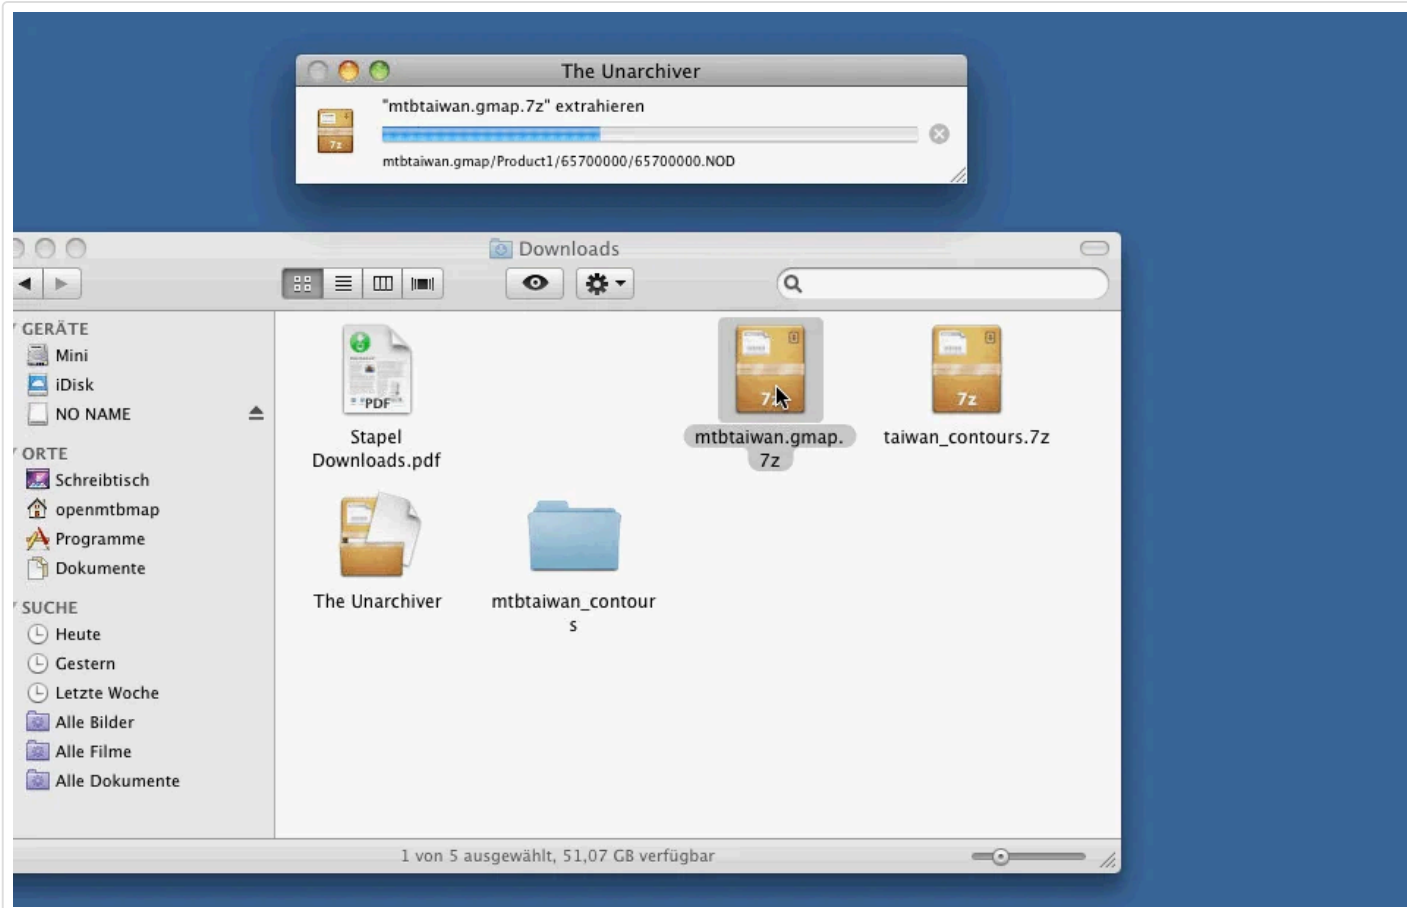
The Unarchiver

"mtbtaiwan.gmap.7z" extrahieren

mtbtaiwan.gmap/Product1/65700000/65700000.NOD

Downloads

GERÄTE
Mini
iDisk
NO NAME

ORTE
Schreibtisch
openmtbmap
Programme
Dokumente

SUCHE
Heute
Gestern
Letzte Woche
Alle Bilder
Alle Filme
Alle Dokumente

PDF
Stapel Downloads.pdf

7z
mtbtaiwan.gmap.7z

7z
taiwan_contours.7z

The Unarchiver

mtbtaiwan_contours

1 von 5 ausgewählt, 51,07 GB verfügbar